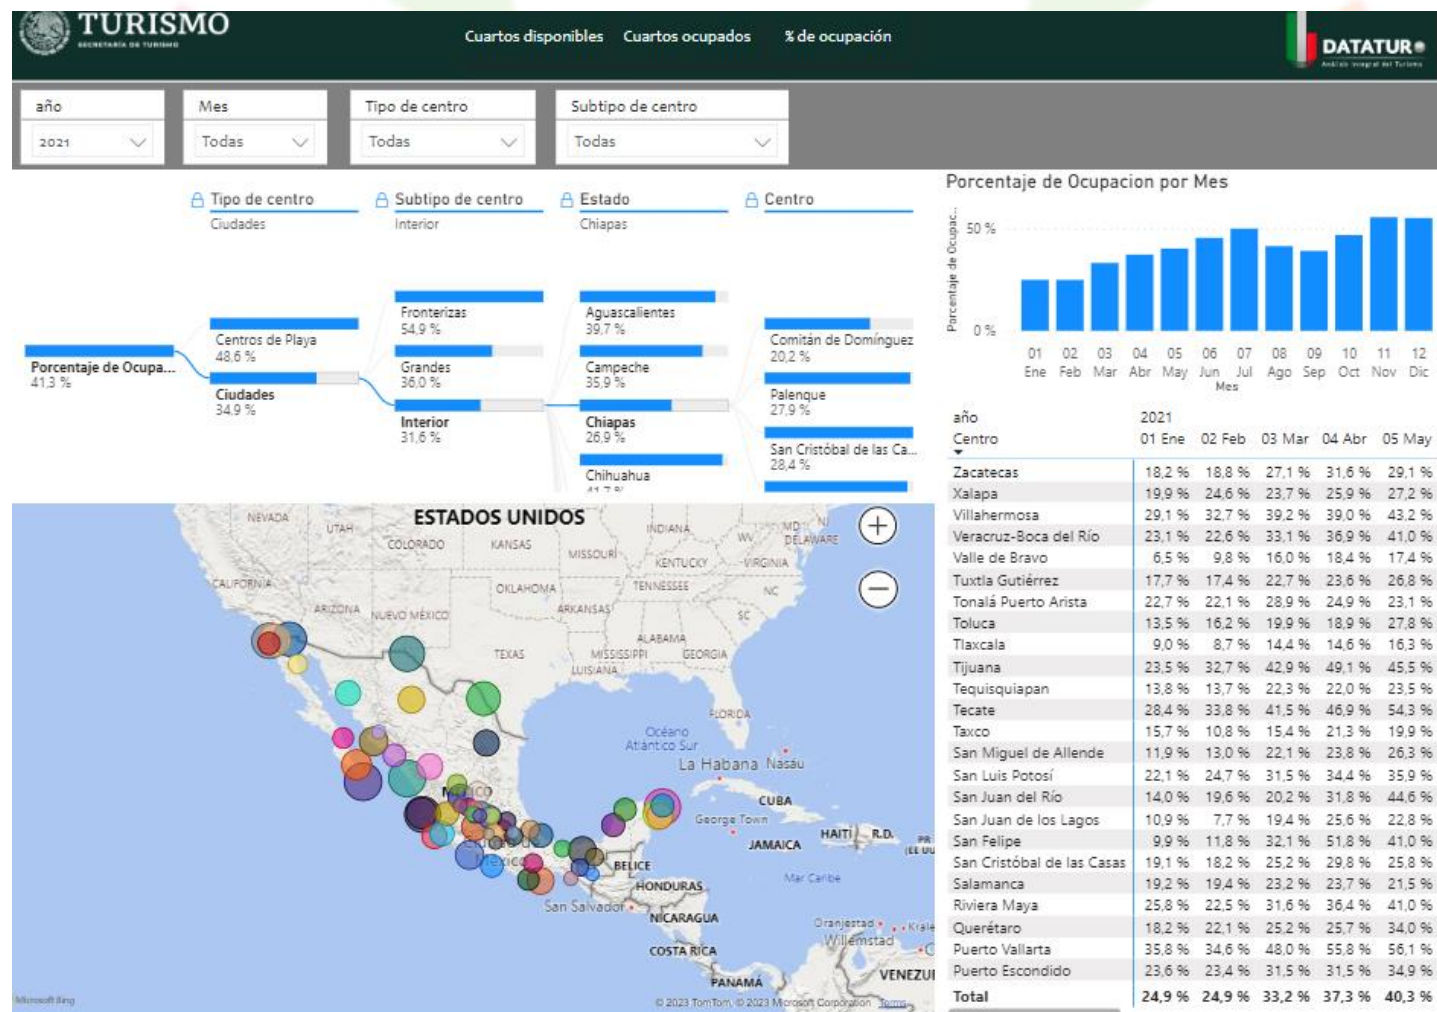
TURISMO
SECRETARÍA DE TURISMO

Cuartos disponibles Cuartos ocupados % de ocupación

DATATUR
Análisis Integral del Turismo

año
2021

Mes
Todas

Tipo de centro
Todas

Subtipo de centro
Todas

Tipo de centro
Ciudades

Subtipo de centro
Interior

Estado
Chiapas

Centro

Porcentaje de Ocupa...
41,3 %

Centros de Playa
48,6 %

Ciudades
34,9 %

Fronterizas
54,9 %

Grandes
36,0 %

Interior
31,6 %

Aguascalientes
39,7 %

Campeche
35,9 %

Chiapas
26,9 %

Chihuahua
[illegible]

Comitán de Domínguez
20,2 %

Palenque
27,9 %

San Cristóbal de las Ca...
28,4 %

ESTADOS UNIDOS
NEVADA UTAH COLORADO KANSAS MISSOURI INDIANA KENTUCKY WV VIRGINIA MD DELAWARE NJ CALIFORNIA ARIZONA NUEVO MÉXICO OKLAHOMA ARKANSAS TENNESSEE NC SC ALABAMA MISSISSIPPI GEORGIA LUISIANA TEXAS FLORIDA
Océano Atlántico Sur
La Habana Nasáu
CUBA
George Town
HAITÍ R.D. PR (EE.UU)
JAMAICA
BELICE
HONDURAS
Mar Caribe
San Salvador
NICARAGUA
Oranjestad Kralendijk Willemstad
COSTA RICA
PANAMÁ
VENEZUELA
México
Microsoft Bing
© 2023 TomTom, © 2023 Microsoft Corporation Terms

Porcentaje de Ocupacion por Mes
Porcentaje de Ocupac...
50 %
0 %
01 Ene 02 Feb 03 Mar 04 Abr 05 May 06 Jun 07 Jul 08 Ago 09 Sep 10 Oct 11 Nov 12 Dic
Mes

| año | 2021 | | | | |
|---|---|---|---|---|---|
| Centro | 01 Ene | 02 Feb | 03 Mar | 04 Abr | 05 May |
| Zacatecas | 18,2 % | 18,8 % | 27,1 % | 31,6 % | 29,1 % |
| Xalapa | 19,9 % | 24,6 % | 23,7 % | 25,9 % | 27,2 % |
| Villahermosa | 29,1 % | 32,7 % | 39,2 % | 39,0 % | 43,2 % |
| Veracruz-Boca del Río | 23,1 % | 22,6 % | 33,1 % | 36,9 % | 41,0 % |
| Valle de Bravo | 6,5 % | 9,8 % | 16,0 % | 18,4 % | 17,4 % |
| Tuxtla Gutiérrez | 17,7 % | 17,4 % | 22,7 % | 23,6 % | 26,8 % |
| Tonalá Puerto Arista | 22,7 % | 22,1 % | 28,9 % | 24,9 % | 23,1 % |
| Toluca | 13,5 % | 16,2 % | 19,9 % | 18,9 % | 27,8 % |
| Tlaxcala | 9,0 % | 8,7 % | 14,4 % | 14,6 % | 16,3 % |
| Tijuana | 23,5 % | 32,7 % | 42,9 % | 49,1 % | 45,5 % |
| Tequisquiapan | 13,8 % | 13,7 % | 22,3 % | 22,0 % | 23,5 % |
| Tecate | 28,4 % | 33,8 % | 41,5 % | 46,9 % | 54,3 % |
| Taxco | 15,7 % | 10,8 % | 15,4 % | 21,3 % | 19,9 % |
| San Miguel de Allende | 11,9 % | 13,0 % | 22,1 % | 23,8 % | 26,3 % |
| San Luis Potosí | 22,1 % | 24,7 % | 31,5 % | 34,4 % | 35,9 % |
| San Juan del Río | 14,0 % | 19,6 % | 20,2 % | 31,8 % | 44,6 % |
| San Juan de los Lagos | 10,9 % | 7,7 % | 19,4 % | 25,6 % | 22,8 % |
| San Felipe | 9,9 % | 11,8 % | 32,1 % | 51,8 % | 41,0 % |
| San Cristóbal de las Casas | 19,1 % | 18,2 % | 25,2 % | 29,8 % | 25,8 % |
| Salamanca | 19,2 % | 19,4 % | 23,2 % | 23,7 % | 21,5 % |
| Riviera Maya | 25,8 % | 22,5 % | 31,6 % | 36,4 % | 41,0 % |
| Querétaro | 18,2 % | 22,1 % | 25,2 % | 25,7 % | 34,0 % |
| Puerto Vallarta | 35,8 % | 34,6 % | 48,0 % | 55,8 % | 56,1 % |
| Puerto Escondido | 23,6 % | 23,4 % | 31,5 % | 31,5 % | 34,9 % |
| Total | 24,9 % | 24,9 % | 33,2 % | 37,3 % | 40,3 % |